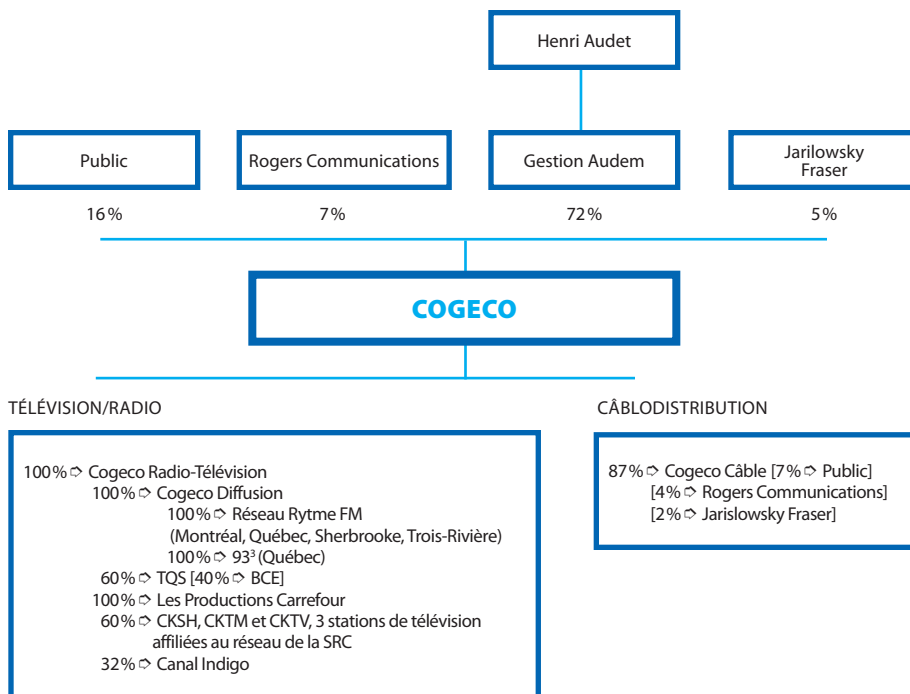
Henri Audet

Public

Rogers Communications

Gestion Audem

Jarilowsky Fraser

16 %

7%

72 %

5%

COGECO

TÉLÉVISION/RADIO

100 % ➪ Cogeco Radio-Télévision
100 % ➪ Cogeco Diffusion
100 % ➪ Réseau Rytme FM (Montréal, Québec, Sherbrooke, Trois-Rivière)
100 % ➪ 93$^3$ (Québec)
60 % ➪ TQS [40 % ➪ BCE]
100 % ➪ Les Productions Carrefour
60 % ➪ CKSH, CKTM et CKTV, 3 stations de télévision affiliées au réseau de la SRC
32% ➪ Canal Indigo

CÂBLODISTRIBUTION

87 % ➪ Cogeco Câble [7% ➪ Public]
[4% ➪ Rogers Communications]
[2% ➪ Jarislowsky Fraser]